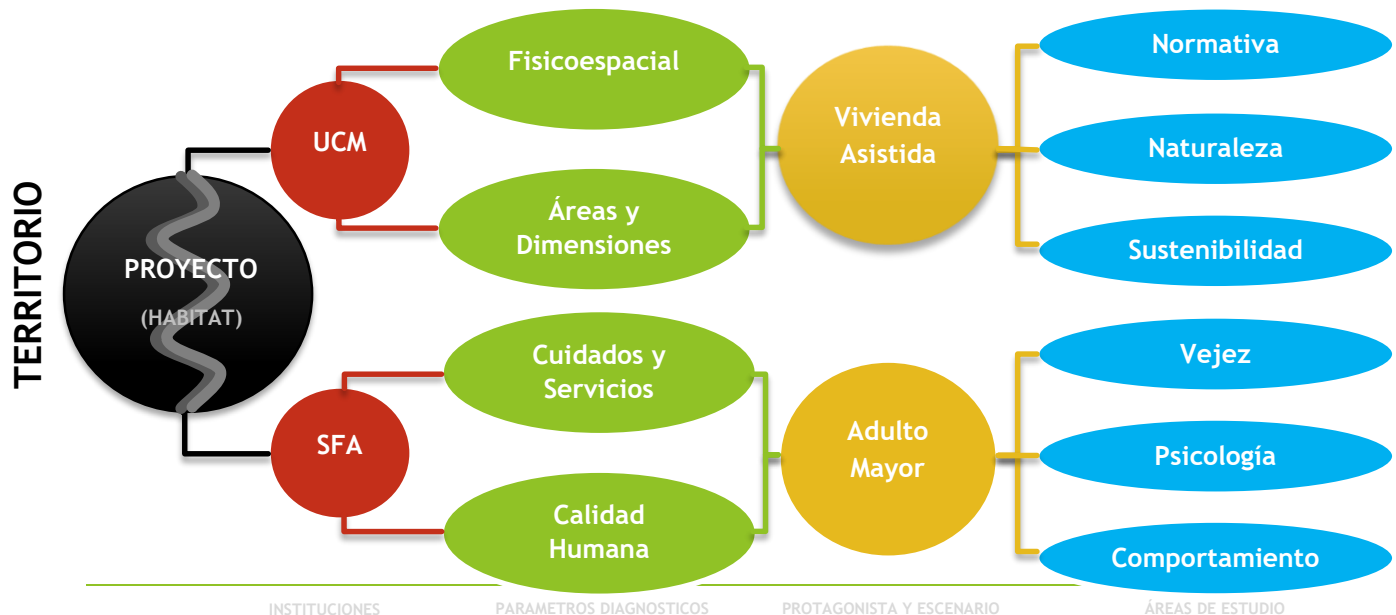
TERRITORIO

PROYECTO
(HABITAT)

UCM

SFA

Fisicoespacial

Áreas y Dimensiones

Cuidados y Servicios

Calidad Humana

Vivienda Asistida

Adulto Mayor

Normativa

Naturaleza

Sustenibilidad

Vejez

Psicología

Comportamiento

INSTITUCIONES PARAMETROS DIAGNOSTICOS PROTAGONISTA Y ESCENARIO ÁREAS DE ESTUDIO